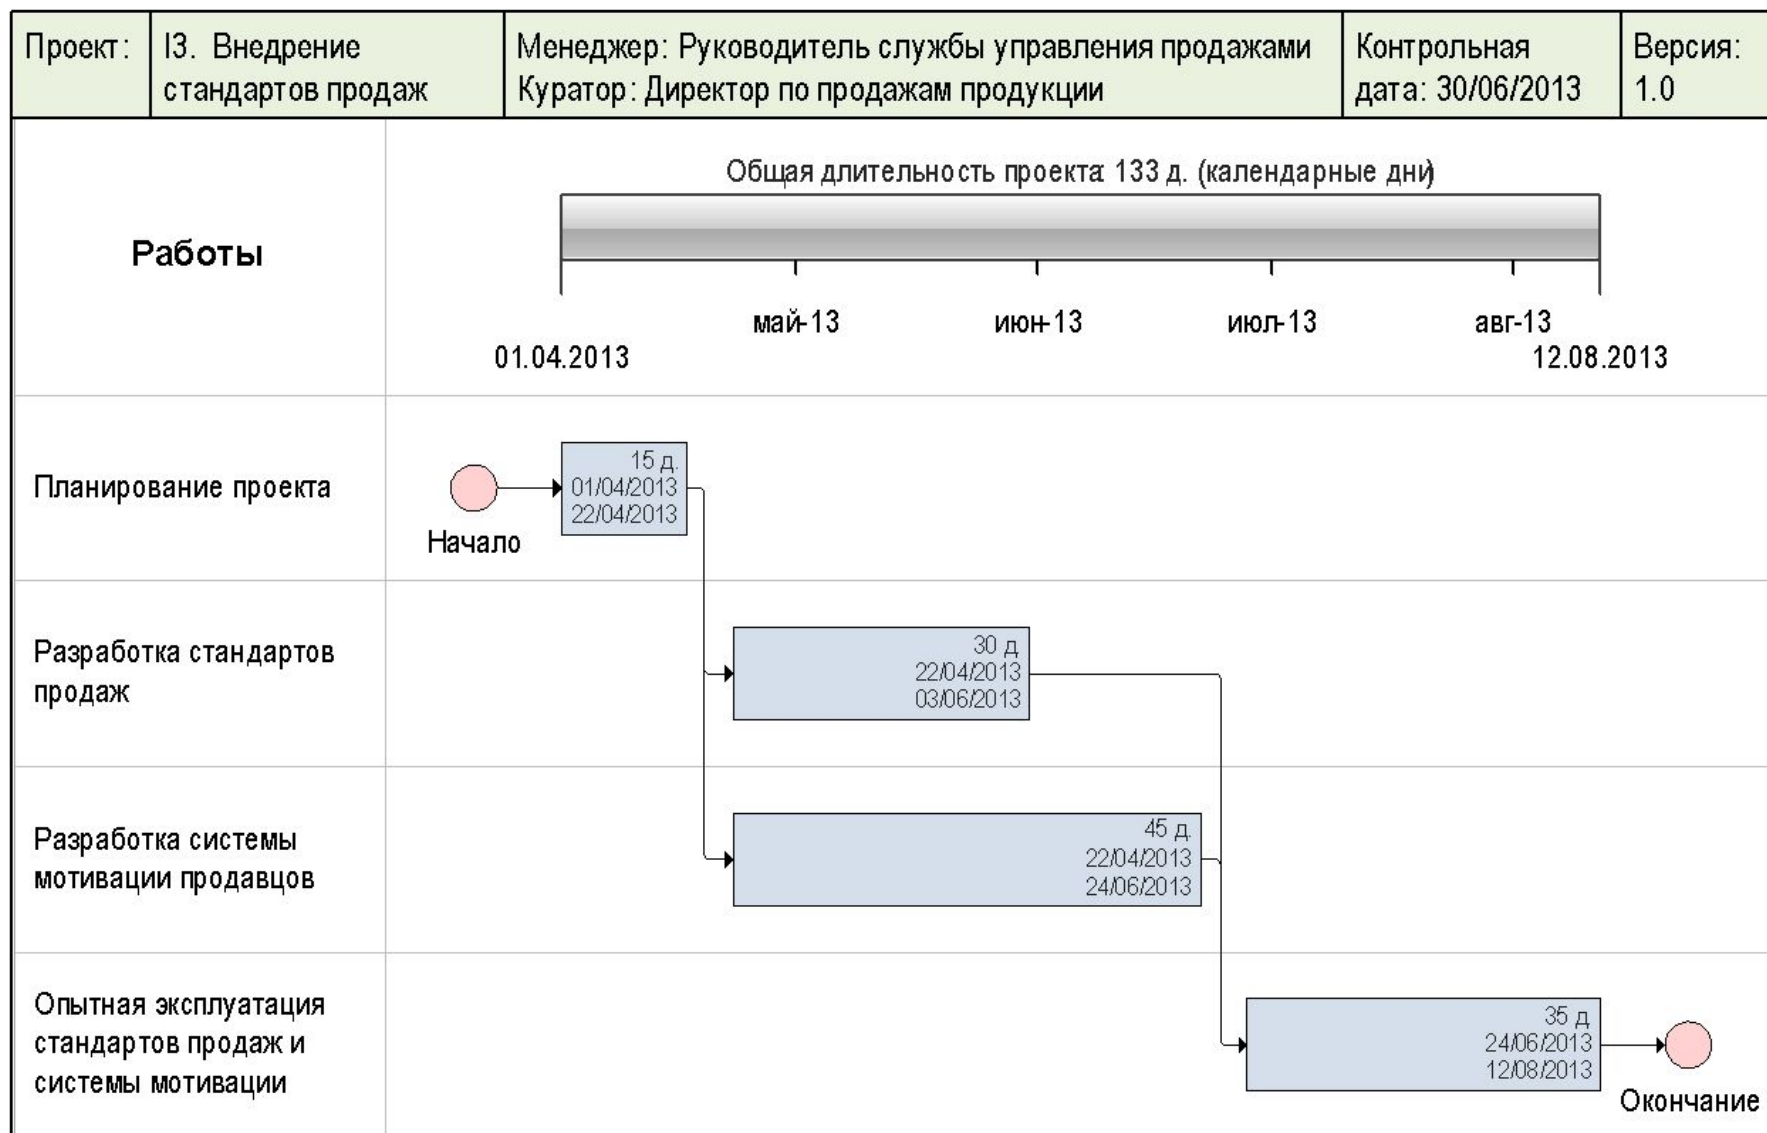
| Проект: | I3. Внедрение стандартов продаж | Менеджер: Руководитель службы управления продажами Куратор: Директор по продажам продукции | Контрольная дата: 30/06/2013 | Версия: 1.0 |
|---|---|---|---|---|

Работы

Общая длительность проекта 133 д. (календарные дни)

май-13 июн-13 июл-13 авг-13

01.04.2013 12.08.2013

Планирование проекта

Начало

15 д.
01/04/2013
22/04/2013

Разработка стандартов продаж

30 д.
22/04/2013
03/06/2013

Разработка системы мотивации продавцов

45 д.
22/04/2013
24/06/2013

Опытная эксплуатация стандартов продаж и системы мотивации

35 д.
24/06/2013
12/08/2013

Окончание